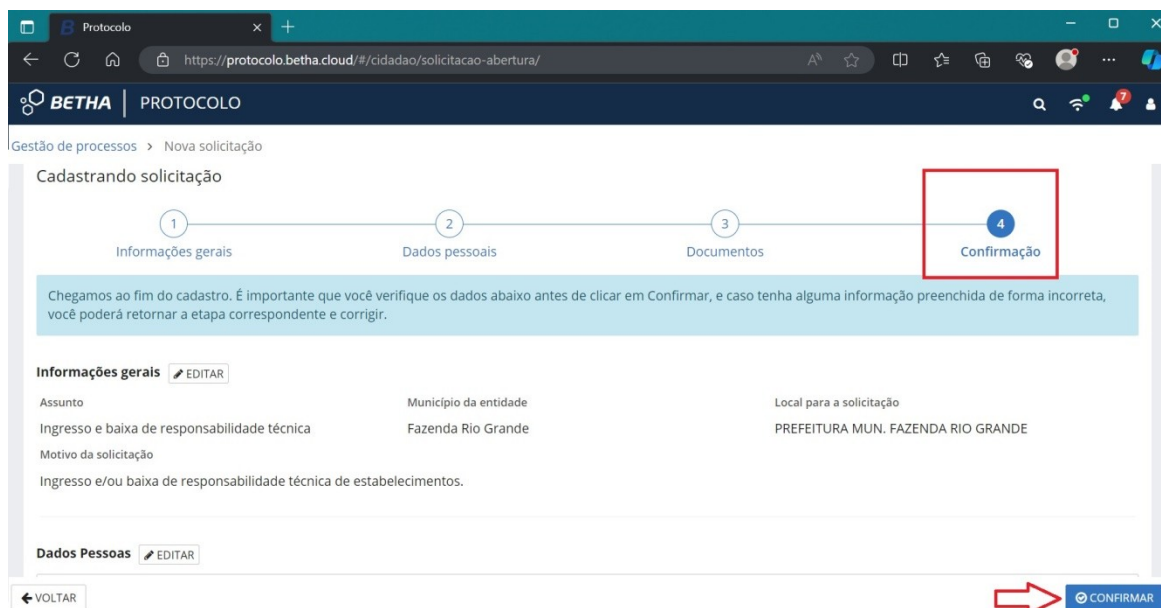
Protocolo

https://protocolo.betha.cloud/#/cidadao/solicitacao-abertura/

BETHA | PROTOCOLO

7

Gestão de processos › Nova solicitação

Cadastrando solicitação

1 Informações gerais

2 Dados pessoais

3 Documentos

4 Confirmação

Chegamos ao fim do cadastro. É importante que você verifique os dados abaixo antes de clicar em Confirmar, e caso tenha alguma informação preenchida de forma incorreta, você poderá retornar a etapa correspondente e corrigir.

Informações gerais EDITAR

| Assunto | Município da entidade | Local para a solicitação |
|---|---|---|
| Ingresso e baixa de responsabilidade técnica | Fazenda Rio Grande | PREFEITURA MUN. FAZENDA RIO GRANDE |

Motivo da solicitação

Ingresso e/ou baixa de responsabilidade técnica de estabelecimentos.

Dados Pessoas EDITAR

VOLTAR

CONFIRMAR